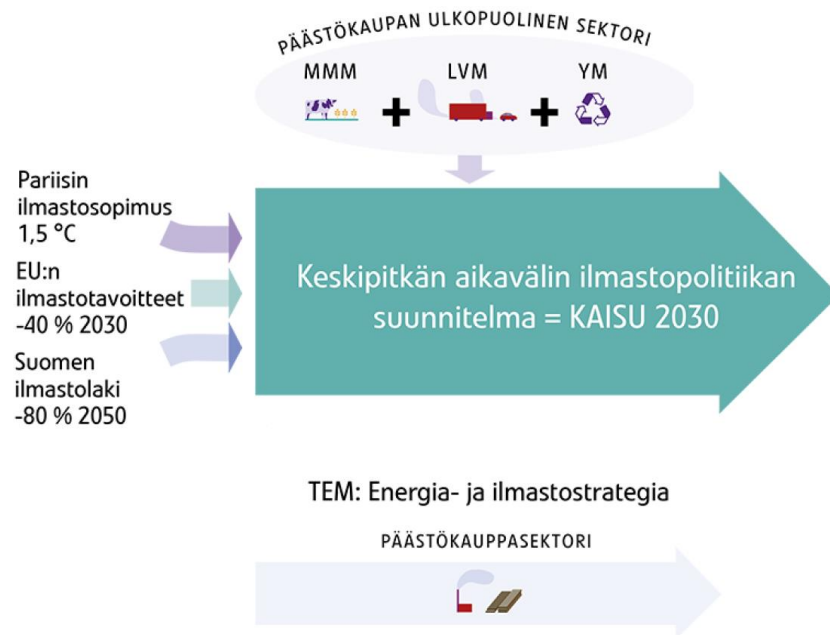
PÄÄSTÖKAUPAN ULKOPUOLINEN SEKTORI

MMM + LVM + YM

Pariisin ilmastosopimus 1,5 °C

EU:n ilmastotavoitteet -40 % 2030

Suomen ilmastolaki -80 % 2050

Keskipitkän aikavälin ilmastopolitiikan suunnitelma = KAISU 2030

TEM: Energia- ja ilmastostrategia

PÄÄSTÖKAUPPASEKTORI